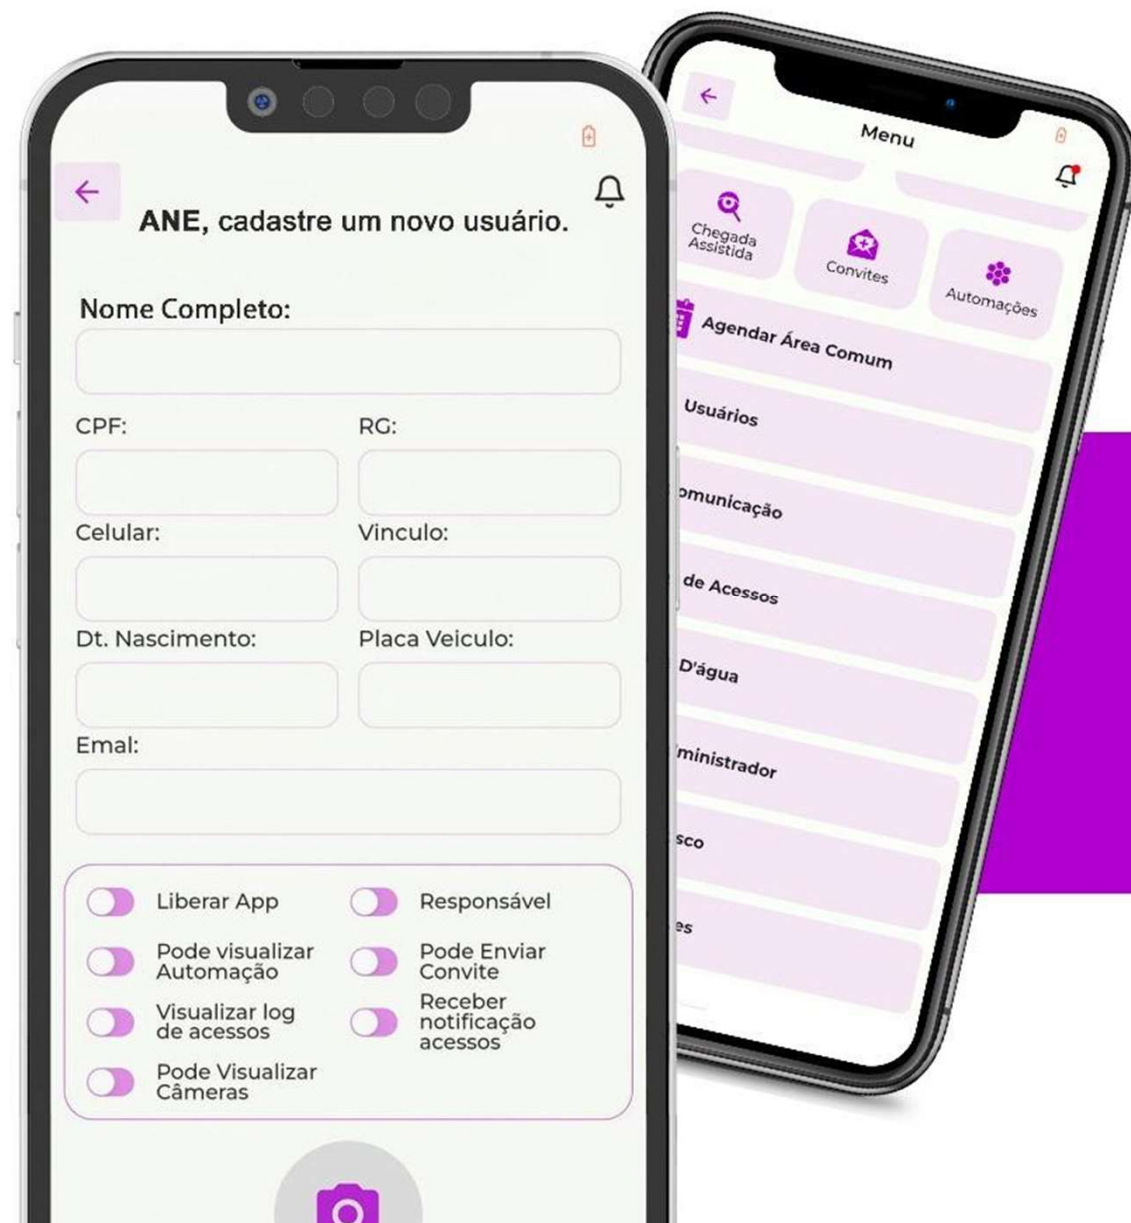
ANE, cadastre um novo usuário.

Nome Completo:

CPF:

RG:

Celular:

Vinculo:

Dt. Nascimento:

Placa Veiculo:

Emal:

Liberar App

Responsável

Pode visualizar Automação

Pode Enviar Convite

Visualizar log de acessos

Receber notificação acessos

Pode Visualizar Câmeras

Menu

Chegada Assistida

Convites

Automações

Agendar Área Comum

Usuários

omunicação

de Acessos

D'água

ministrador

sco

es